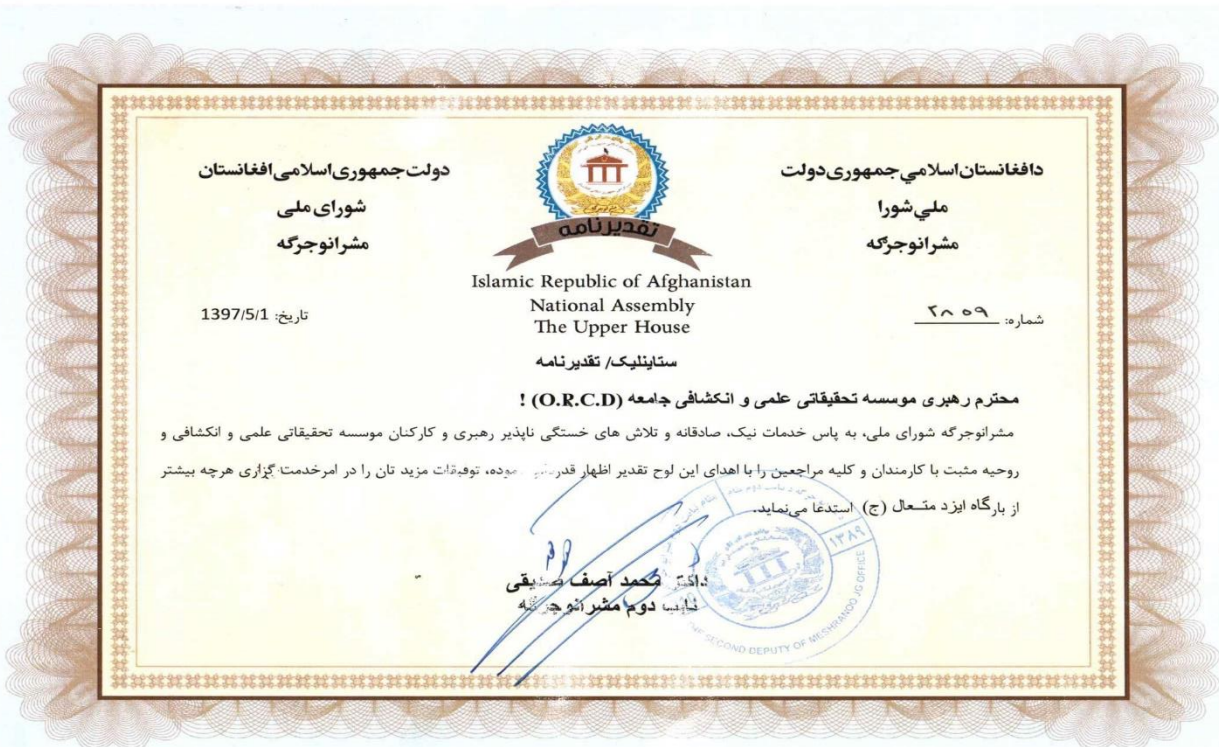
دافغانستان اسلامي جمهوري دولت
ملي شورا
مشرانوجرگه

دولت جمهوری اسلامی افغانستان
شورای ملی
مشرانوجرگه

تقدیرنامه

Islamic Republic of Afghanistan
National Assembly
The Upper House

شماره: ۲۸۰۹

تاریخ: 1397/5/1

ستاینلیک/ تقدیرنامه

محترم رهبری موسسه تحقیقاتی علمی و انکشافی جامعه (O.R.C.D) !

مشرانوجرگه شورای ملی، به پاس خدمات نیک، صادقانه و تلاش های خستگی ناپذیر رهبری و کارکنان موسسه تحقیقاتی علمی و انکشافی و روحیه مثبت با کارمندان و کلیه مراجعین را با اهدای این لوح تقدیر اظهار قدردانی نموده، توفیقات مزید تان را در امرخدمت گزاری هرچه بیشتر از بارگاه ایزد متعال (ج) استدعا می‌نماید.

داکتر محمد آصف صدیقی
نایب دوم مشرانوجرگه

THE SECOND DEPUTY OF MESHRANO JIRGA OFFICE
۱۳۸۹
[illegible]